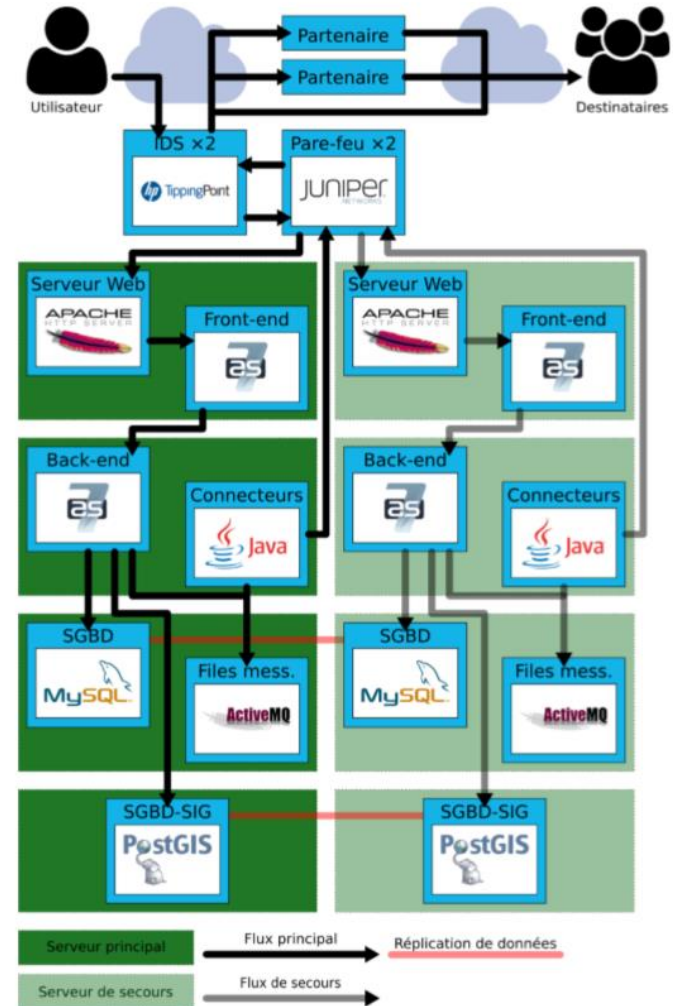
Utilisateur

Partenaire

Partenaire

Destinataires

IDS ×2

TippingPoint

Pare-feu ×2

JUNIPER NETWORKS

Serveur Web

APACHE HTTP SERVER

Front-end

as 7

Back-end

as 7

Connecteurs

Java

SGBD

MySQL

Files mess.

ActiveMQ

SGBD-SIG

PostGIS

Serveur Web

APACHE HTTP SERVER

Front-end

as 7

Back-end

as 7

Connecteurs

Java

SGBD

MySQL

Files mess.

ActiveMQ

SGBD-SIG

PostGIS

Serveur principal

Flux principal

Réplication de données

Serveur de secours

Flux de secours